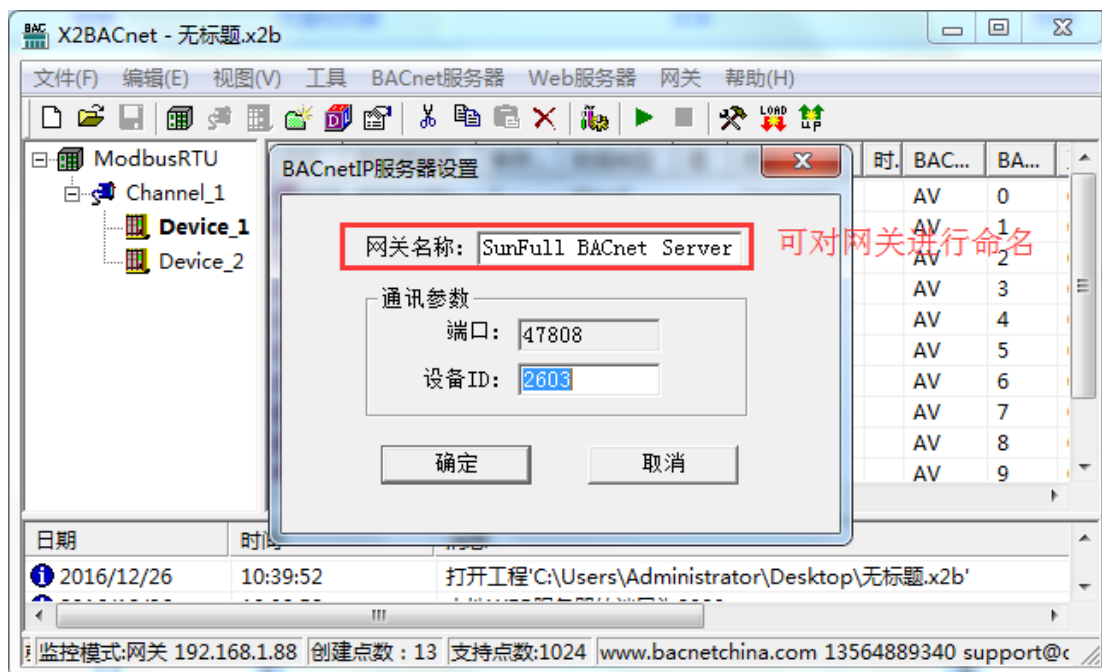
X2BACnet - 无标题.x2b

文件(F) 编辑(E) 视图(V) 工具 BACnet服务器 Web服务器 网关 帮助(H)

ModbusRTU
Channel_1
Device_1
Device_2

BACnetIP服务器设置

网关名称: SunFull BACnet Server

可对网关进行命名

通讯参数
端口: 47808
设备ID: 2603

确定 取消

| 时. | BAC... | BA... |
|---|---|---|
| | AV | 0 |
| | AV | 1 |
| | AV | 2 |
| | AV | 3 |
| | AV | 4 |
| | AV | 5 |
| | AV | 6 |
| | AV | 7 |
| | AV | 8 |
| | AV | 9 |

| 日期 | 时间 | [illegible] |
|---|---|---|
| 2016/12/26 | 10:39:52 | 打开工程'C:\Users\Administrator\Desktop\无标题.x2b' |

监控模式:网关 192.168.1.88 创建点数 : 13 支持点数:1024 www.bacnetchina.com 13564889340 support@c